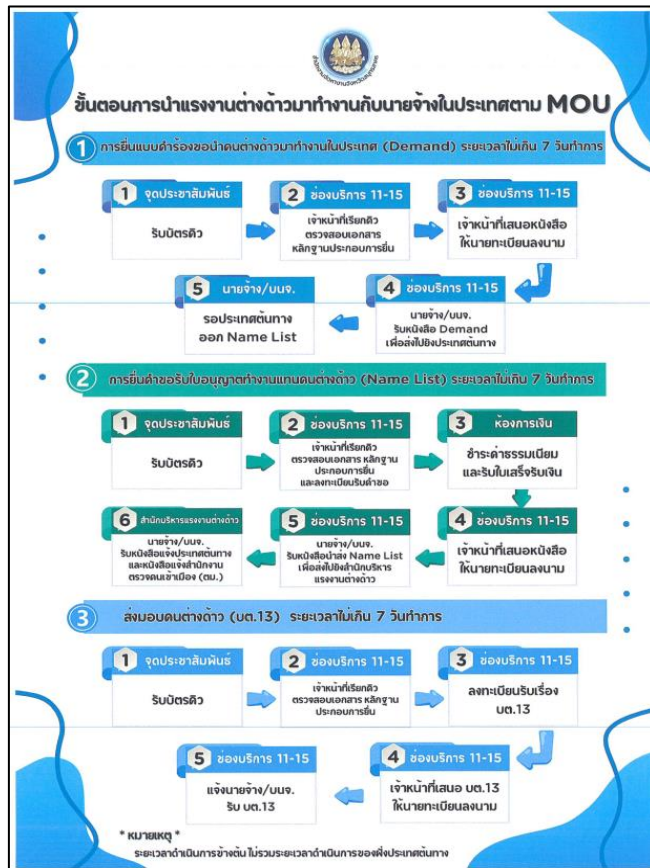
ขั้นตอนการนำแรงงานต่างด้าวมาทำงานกับนายจ้างในประเทศตาม MOU

1 การยื่นแบบคำร้องขอนำคนต่างด้าวมาทำงานในประเทศ (Demand) ระยะเวลาไม่เกิน 7 วันทำการ

1 จุดประชาสัมพันธ์
รับบัตรคิว

2 ช่องบริการ 11-15
เจ้าหน้าที่เรียกคิว ตรวจสอบเอกสาร หลักฐานประกอบการยื่น

3 ช่องบริการ 11-15
เจ้าหน้าที่เสนอหนังสือ ให้นายทะเบียนลงนาม

4 ช่องบริการ 11-15
นายจ้าง/บนจ. รับหนังสือ Demand เพื่อส่งไปยังประเทศต้นทาง

5 นายจ้าง/บนจ.
รอประเทศต้นทาง ออก Name List

2 การยื่นคำขอรับใบอนุญาตทำงานแทนคนต่างด้าว (Name List) ระยะเวลาไม่เกิน 7 วันทำการ

1 จุดประชาสัมพันธ์
รับบัตรคิว

2 ช่องบริการ 11-15
เจ้าหน้าที่เรียกคิว ตรวจสอบเอกสาร หลักฐานประกอบการยื่น และลงทะเบียนรับคำขอ

3 ห้องการเงิน
ชำระค่าธรรมเนียม และรับใบเสร็จรับเงิน

4 ช่องบริการ 11-15
เจ้าหน้าที่เสนอหนังสือ ให้นายทะเบียนลงนาม

5 ช่องบริการ 11-15
นายจ้าง/บนจ. รับหนังสือนำส่ง Name List เพื่อส่งไปยังสำนักบริหารแรงงานต่างด้าว

6 สำนักบริหารแรงงานต่างด้าว
นายจ้าง/บนจ. รับหนังสือแจ้งประเทศต้นทาง และหนังสือแจ้งสำนักงานตรวจคนเข้าเมือง (ตม.)

3 ส่งมอบคนต่างด้าว (บต.13) ระยะเวลาไม่เกิน 7 วันทำการ

1 จุดประชาสัมพันธ์
รับบัตรคิว

2 ช่องบริการ 11-15
เจ้าหน้าที่เรียกคิว ตรวจสอบเอกสาร หลักฐานประกอบการยื่น

3 ช่องบริการ 11-15
ลงทะเบียนรับเรื่อง บต.13

4 ช่องบริการ 11-15
เจ้าหน้าที่เสนอ บต.13 ให้นายทะเบียนลงนาม

5 ช่องบริการ 11-15
แจ้งนายจ้าง/บนจ. รับ บต.13

* หมายเหตุ *
ระยะเวลาดำเนินการข้างต้น ไม่รวมระยะเวลาดำเนินการของฝั่งประเทศต้นทาง